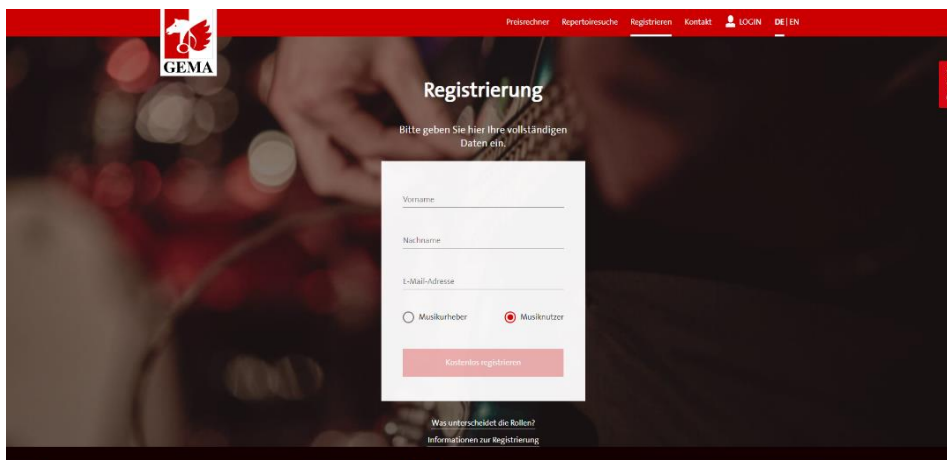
GEMA

Preisrechner Repertoiresuche Registrieren Kontakt LOGIN DE | EN

Registrierung

Bitte geben Sie hier Ihre vollständigen Daten ein.

Vorname

Nachname

E-Mail-Adresse

Musikurheber

Musiknutzer

Kostenlos registrieren

Was unterscheidet die Rollen?

Informationen zur Registrierung